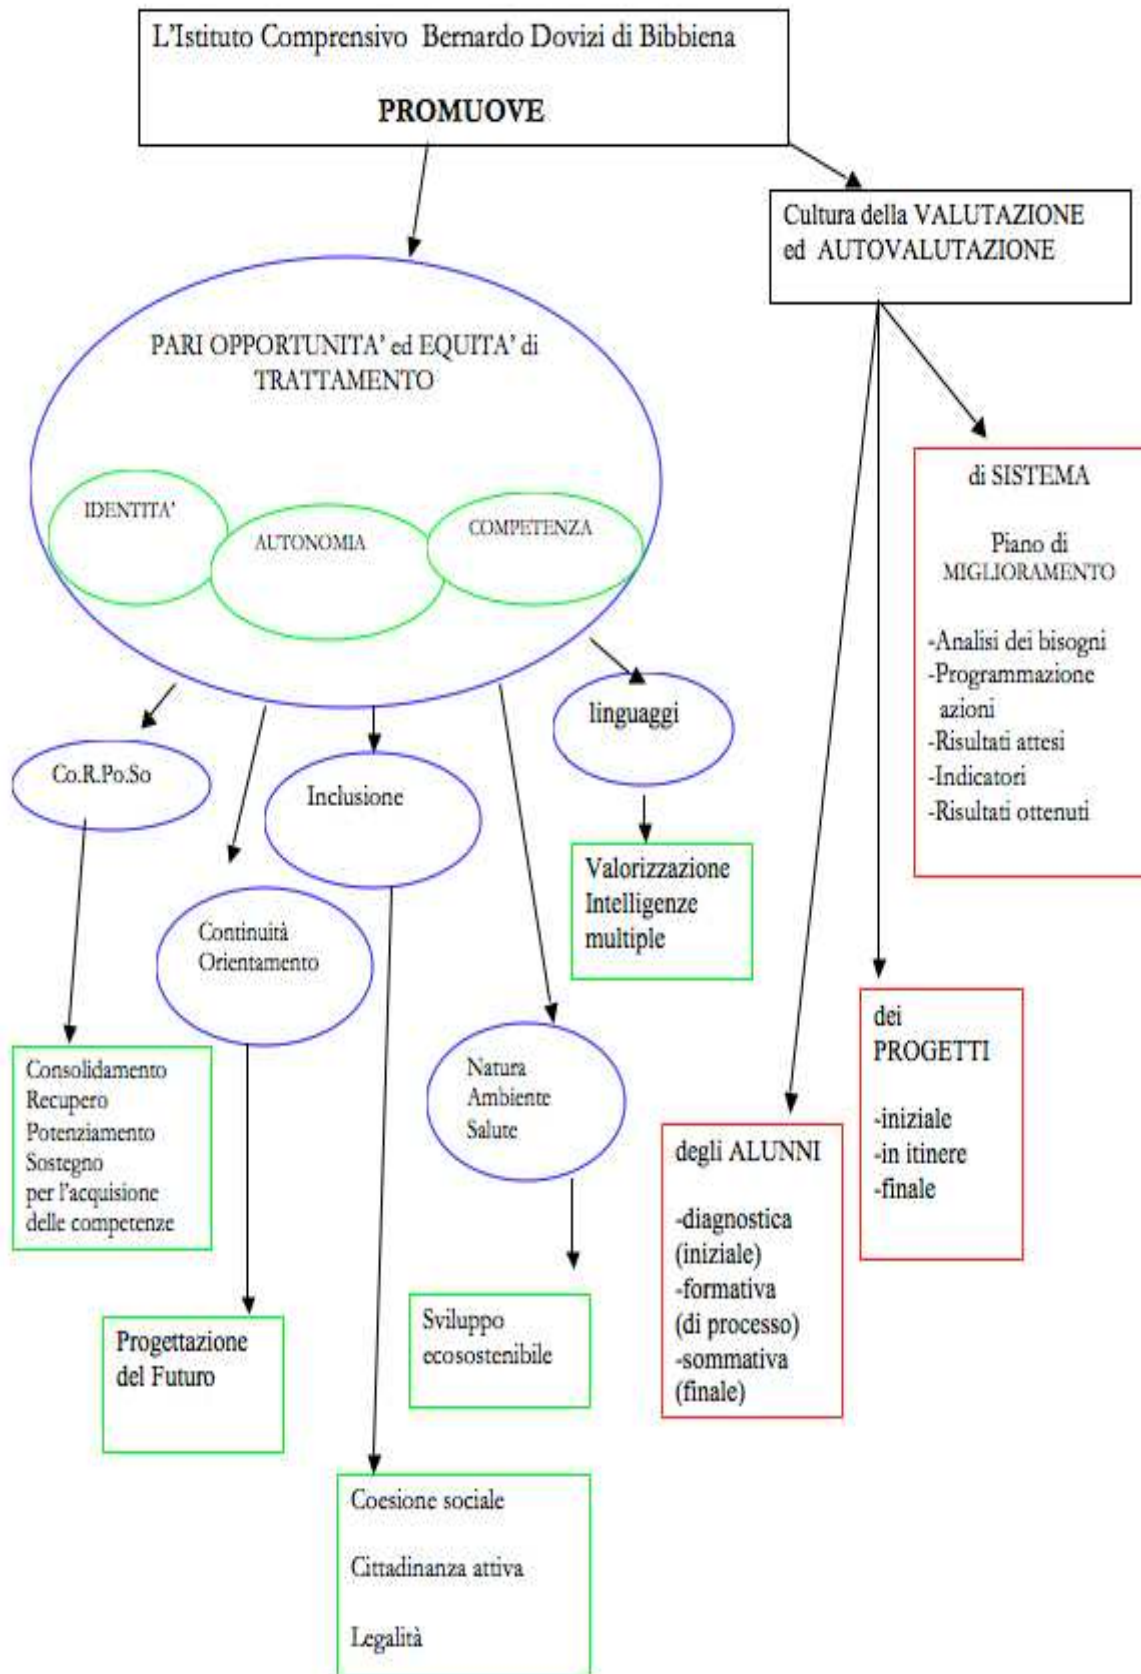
L'Istituto Comprensivo Bernardo Dovizi di Bibbiena

PROMUOVE

Cultura della VALUTAZIONE ed AUTOVALUTAZIONE

PARI OPPORTUNITA' ed EQUITA' di TRATTAMENTO

IDENTITA'

AUTONOMIA

COMPETENZA

di SISTEMA

Piano di MIGLIORAMENTO

-Analisi dei bisogni
-Programmazione azioni
-Risultati attesi
-Indicatori
-Risultati ottenuti

linguaggi

Co.R.Po.So

Inclusione

Valorizzazione Intelligenze multiple

Continuità Orientamento

dei PROGETTI

-iniziale
-in itinere
-finale

Consolidamento
Recupero
Potenziamento
Sostegno
per l'acquisione delle competenze

Natura
Ambiente
Salute

degli ALUNNI

-diagnostica (iniziale)
-formativa (di processo)
-sommativa (finale)

Progettazione del Futuro

Sviluppo ecosostenibile

Coesione sociale

Cittadinanza attiva

Legalità